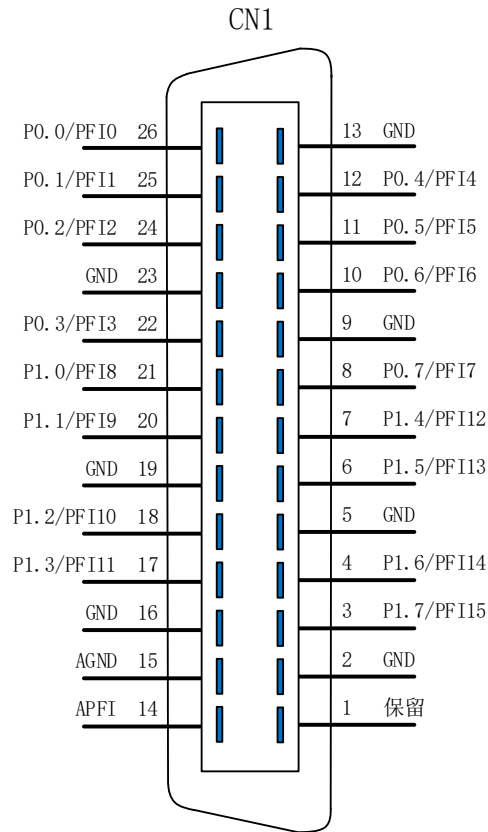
CN1

| Signal | Pin | Pin | Signal |
|---|---|---|---|
| P0.0/PFI0 | 26 | 13 | GND |
| P0.1/PFI1 | 25 | 12 | P0.4/PFI4 |
| P0.2/PFI2 | 24 | 11 | P0.5/PFI5 |
| GND | 23 | 10 | P0.6/PFI6 |
| P0.3/PFI3 | 22 | 9 | GND |
| P1.0/PFI8 | 21 | 8 | P0.7/PFI7 |
| P1.1/PFI9 | 20 | 7 | P1.4/PFI12 |
| GND | 19 | 6 | P1.5/PFI13 |
| P1.2/PFI10 | 18 | 5 | GND |
| P1.3/PFI11 | 17 | 4 | P1.6/PFI14 |
| GND | 16 | 3 | P1.7/PFI15 |
| AGND | 15 | 2 | GND |
| APFI | 14 | 1 | 保留 |